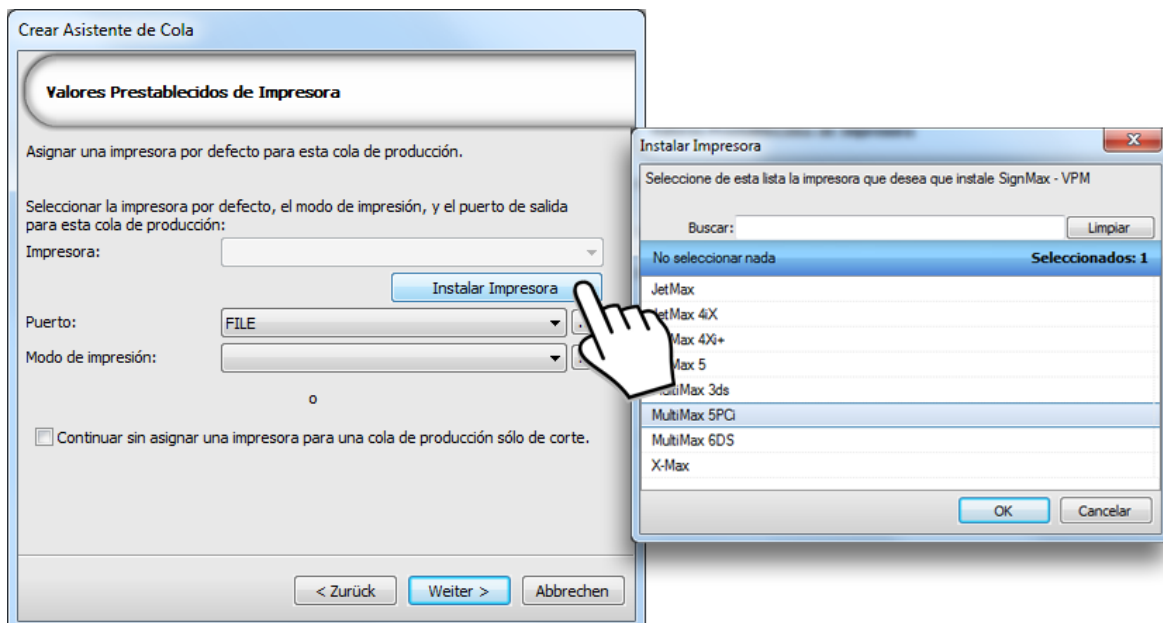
Crear Asistente de Cola

Valores Prestablecidos de Impresora

Asignar una impresora por defecto para esta cola de producción.

Seleccionar la impresora por defecto, el modo de impresión, y el puerto de salida para esta cola de producción:

Impresora:

Instalar Impresora

Puerto: FILE

Modo de impresión:

o

Continuar sin asignar una impresora para una cola de producción sólo de corte.

< Zurück Weiter > Abbrechen

Instalar Impresora

Seleccione de esta lista la impresora que desea que instale SignMax - VPM

Buscar: Limpiar

No seleccionar nada Seleccionados: 1

JetMax
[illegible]etMax 4iX
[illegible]Max 4Xi+
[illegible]Max 5
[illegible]ltiMax 3ds
MultiMax 5PCi
MultiMax 6DS
X-Max

OK Cancelar